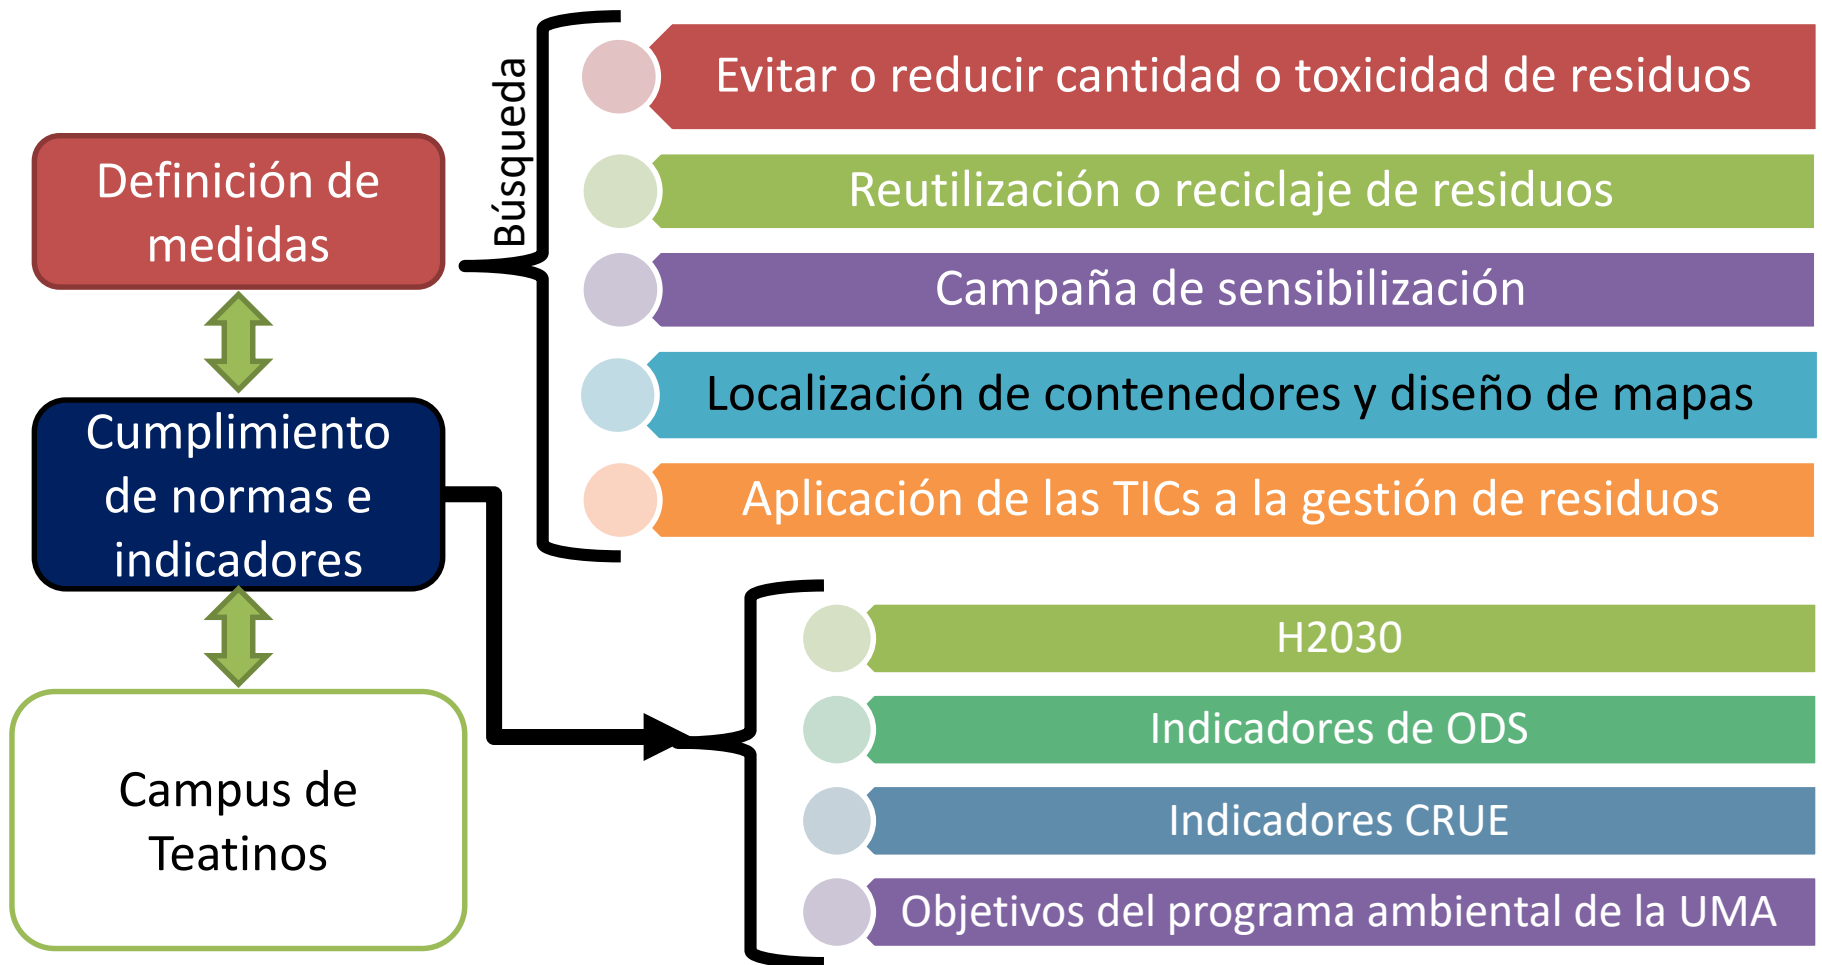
Definición de medidas

Cumplimiento de normas e indicadores

Campus de Teatinos

Búsqueda

Evitar o reducir cantidad o toxicidad de residuos

Reutilización o reciclaje de residuos

Campaña de sensibilización

Localización de contenedores y diseño de mapas

Aplicación de las TICs a la gestión de residuos

H2030

Indicadores de ODS

Indicadores CRUE

Objetivos del programa ambiental de la UMA